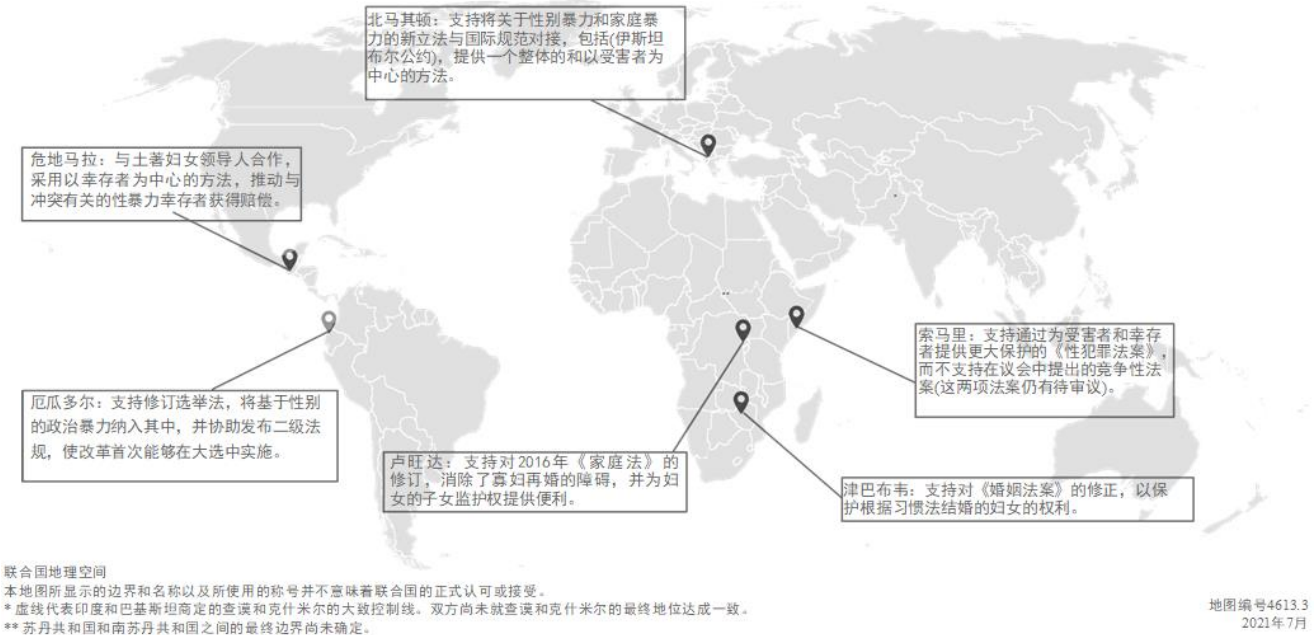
北马其顿：支持将关于性别暴力和家庭暴力的新立法与国际规范对接，包括(伊斯坦布尔公约)，提供一个整体的和以受害者为中心的方法。

危地马拉：与土著妇女领导人合作，采用以幸存者为中心的方法，推动与冲突有关的性暴力幸存者获得赔偿。

索马里：支持通过为受害者和幸存者提供更大保护的《性犯罪法案》，而不支持在议会中提出的竞争性法案(这两项法案仍有待审议)。

厄瓜多尔：支持修订选举法，将基于性别的政治暴力纳入其中，并协助发布二级法规，使改革首次能够在大选中实施。

卢旺达：支持对2016年《家庭法》的修订，消除了寡妇再婚的障碍，并为妇女的子女监护权提供便利。

津巴布韦：支持对《婚姻法案》的修正，以保护根据习惯法结婚的妇女的权利。

联合国地理空间
本地图所显示的边界和名称以及所使用的称号并不意味着联合国的正式认可或接受。
* 虚线代表印度和巴基斯坦商定的查谟和克什米尔的大致控制线。双方尚未就查谟和克什米尔的最终地位达成一致。
** 苏丹共和国和南苏丹共和国之间的最终边界尚未确定。

地图编号4613.3
2021年7月